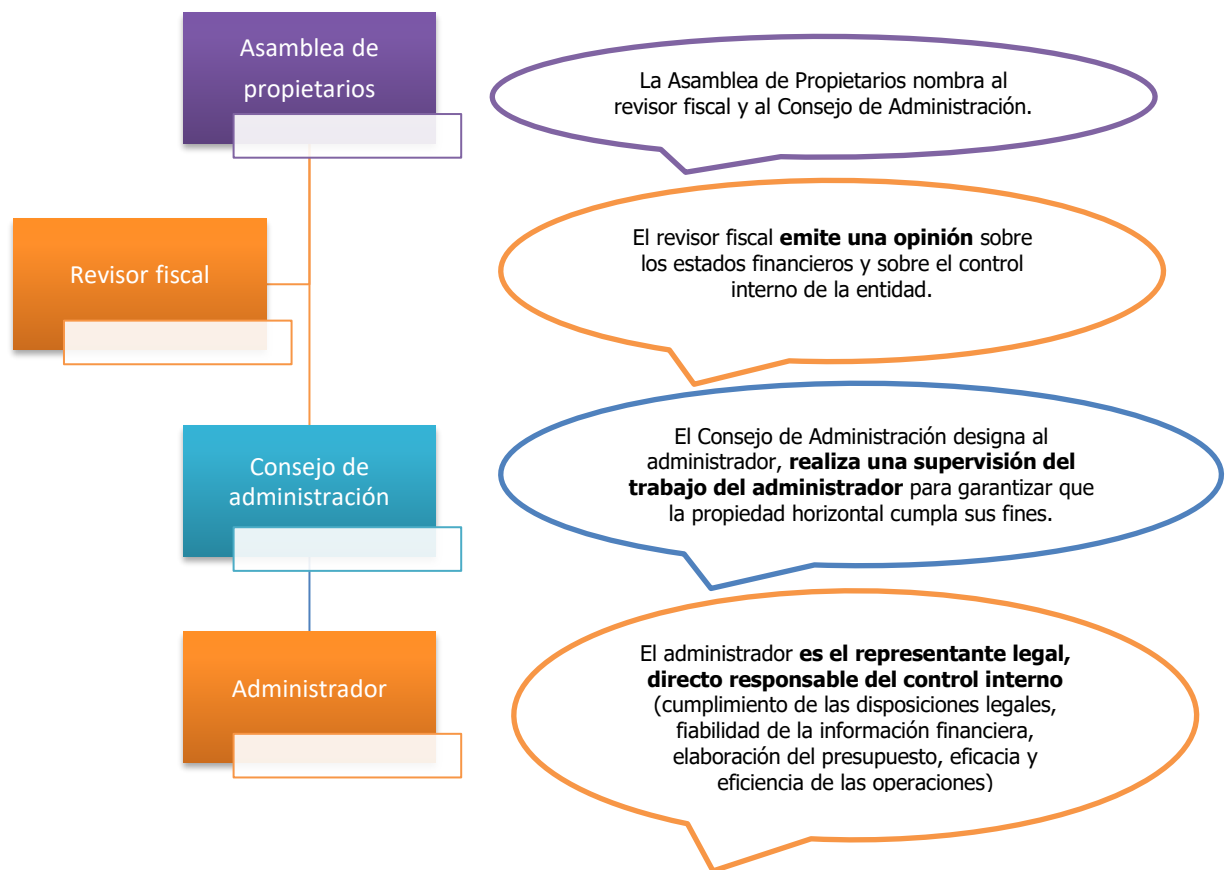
Asamblea de propietarios

La Asamblea de Propietarios nombra al revisor fiscal y al Consejo de Administración.

Revisor fiscal

El revisor fiscal **emite una opinión** sobre los estados financieros y sobre el control interno de la entidad.

Consejo de administración

El Consejo de Administración designa al administrador, **realiza una supervisión del trabajo del administrador** para garantizar que la propiedad horizontal cumpla sus fines.

Administrador

El administrador **es el representante legal, directo responsable del control interno** (cumplimiento de las disposiciones legales, fiabilidad de la información financiera, elaboración del presupuesto, eficacia y eficiencia de las operaciones)